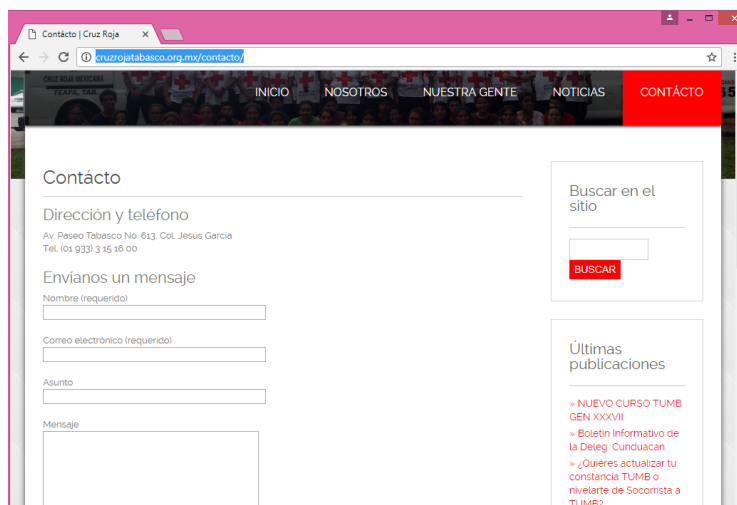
Contácto | Cruz Roja

cruzrojatabasco.org.mx/contacto/

CRUZ ROJA MEXICANA

INICIO
NOSOTROS
NUESTRA GENTE
NOTICIAS
CONTÁCTO

Contácto

Dirección y teléfono

Av. Paseo Tabasco No. 613, Col. Jesus Garcia
Tel. (01 933) 3 15 16 00

Envíanos un mensaje

Nombre (requerido)

Correo electrónico (requerido)

Asunto

Mensaje

Buscar en el sitio

BUSCAR

Últimas publicaciones

» NUEVO CURSO TUMB GEN XXXVII
» Boletin Informativo de la Deleg. Cunduacan
» ¿Quieres actualizar tu constancia TUMB o nivelarte de Socorrista a TUMB?